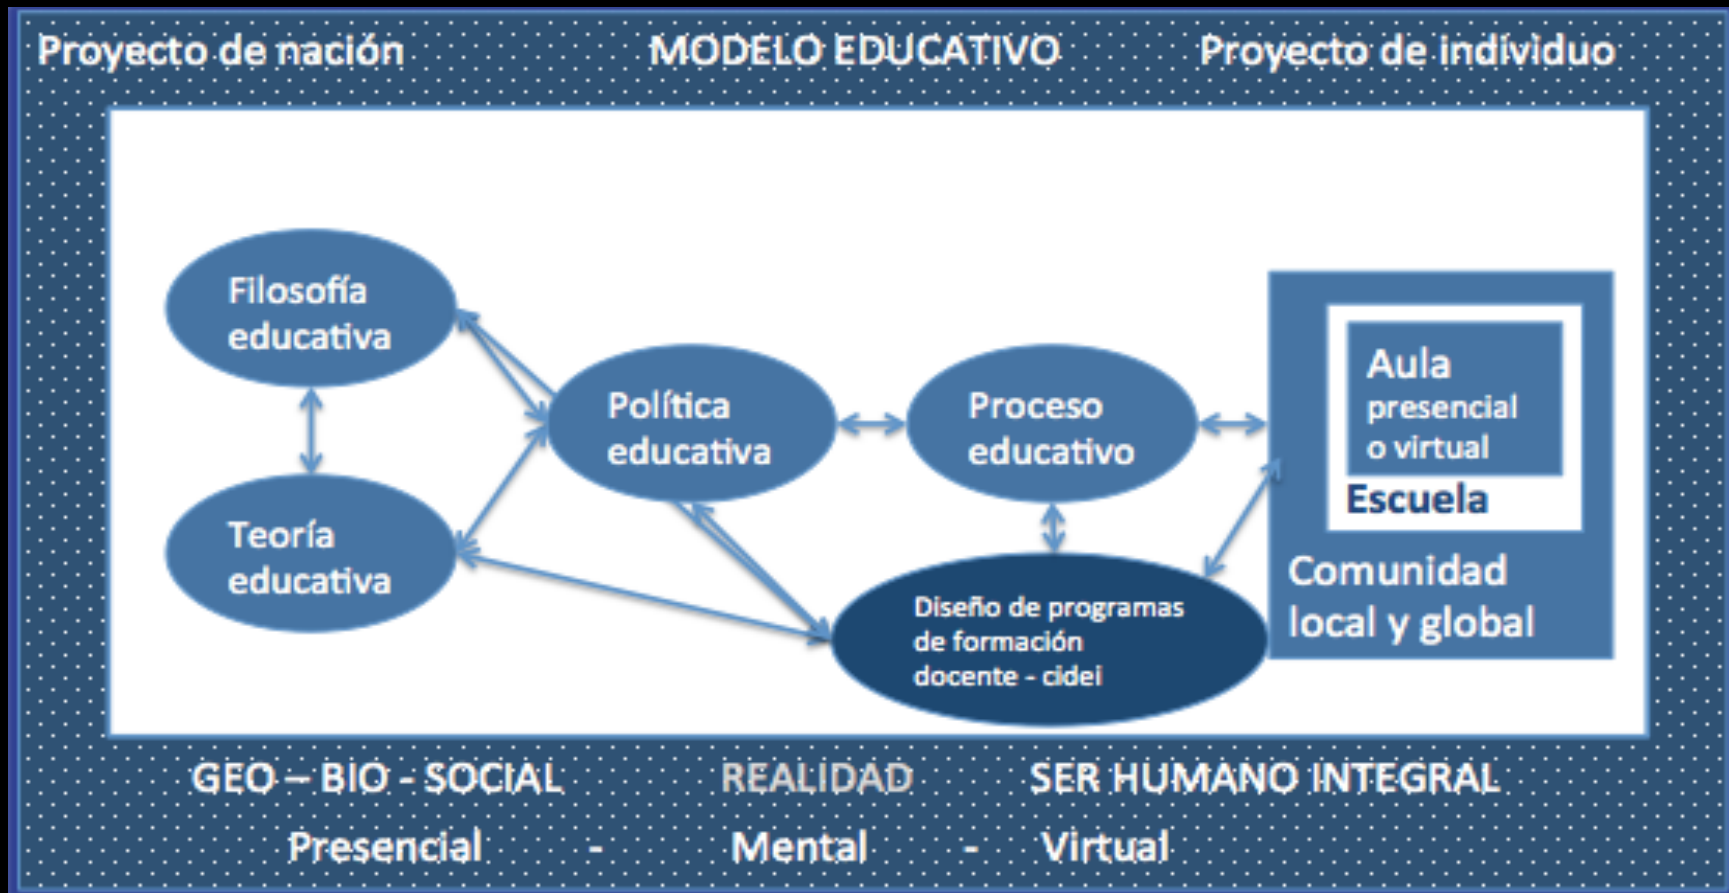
Proyecto de nación MODELO EDUCATIVO Proyecto de individuo

Filosofía educativa

Teoría educativa

Política educativa

Proceso educativo

Diseño de programas de formación docente - cidei

Aula presencial o virtual

Escuela

Comunidad local y global

GEO – BIO - SOCIAL REALIDAD SER HUMANO INTEGRAL

Presencial - Mental - Virtual